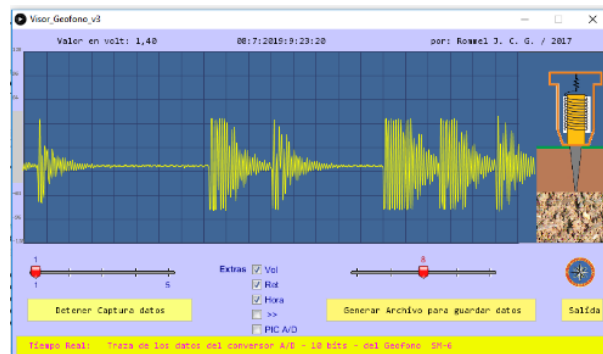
Visor_Geofono_v3

Valor en volt: 1,40

08:7:2019:9:23:20

por: Rommel J. C. G. / 2017

1

1

5

Extras

Vol

Ral

Hora

>>

PIC A/D

8

Detener Captura datos

Generar Archivo para guardar datos

Salida

Tiempo Real: Traza de los datos del conversor A/D - 10 bits - del Geofono SM-6